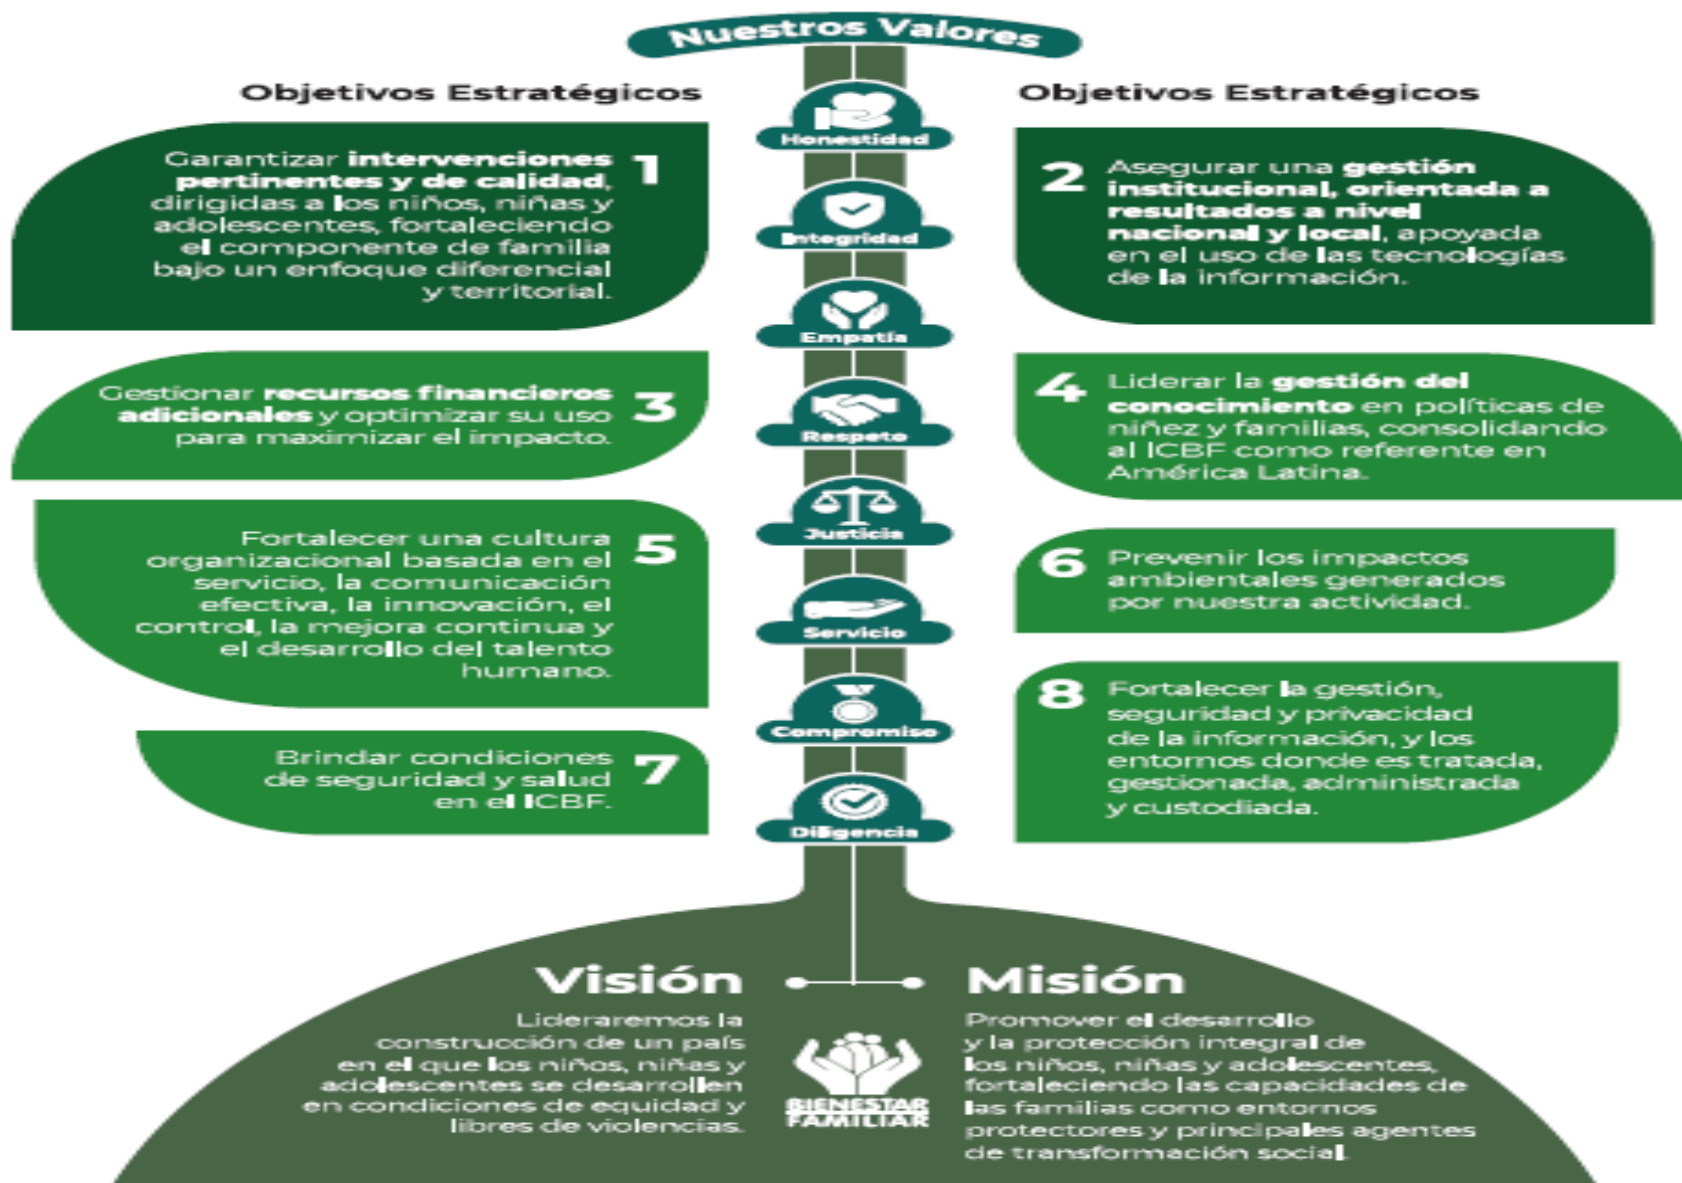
Nuestros Valores

Objetivos Estratégicos

1
Garantizar intervenciones pertinentes y de calidad, dirigidas a los niños, niñas y adolescentes, fortaleciendo el componente de familia bajo un enfoque diferencial y territorial.

3
Gestionar recursos financieros adicionales y optimizar su uso para maximizar el impacto.

5
Fortalecer una cultura organizacional basada en el servicio, la comunicación efectiva, la innovación, el control, la mejora continua y el desarrollo del talento humano.

7
Brindar condiciones de seguridad y salud en el ICBF.

Honestidad
Integridad
Empatía
Respeto
Justicia
Servicio
Compromiso
Diligencia

Objetivos Estratégicos

2
Asegurar una gestión institucional, orientada a resultados a nivel nacional y local, apoyada en el uso de las tecnologías de la información.

4
Liderar la gestión del conocimiento en políticas de niñez y familias, consolidando al ICBF como referente en América Latina.

6
Prevenir los impactos ambientales generados por nuestra actividad.

8
Fortalecer la gestión, seguridad y privacidad de la información, y los entornos donde es tratada, gestionada, administrada y custodiada.

Visión
Lideraremos la construcción de un país en el que los niños, niñas y adolescentes se desarrollen en condiciones de equidad y libres de violencias.

BIENESTAR FAMILIAR

Misión
Promover el desarrollo y la protección integral de los niños, niñas y adolescentes, fortaleciendo las capacidades de las familias como entornos protectores y principales agentes de transformación social.